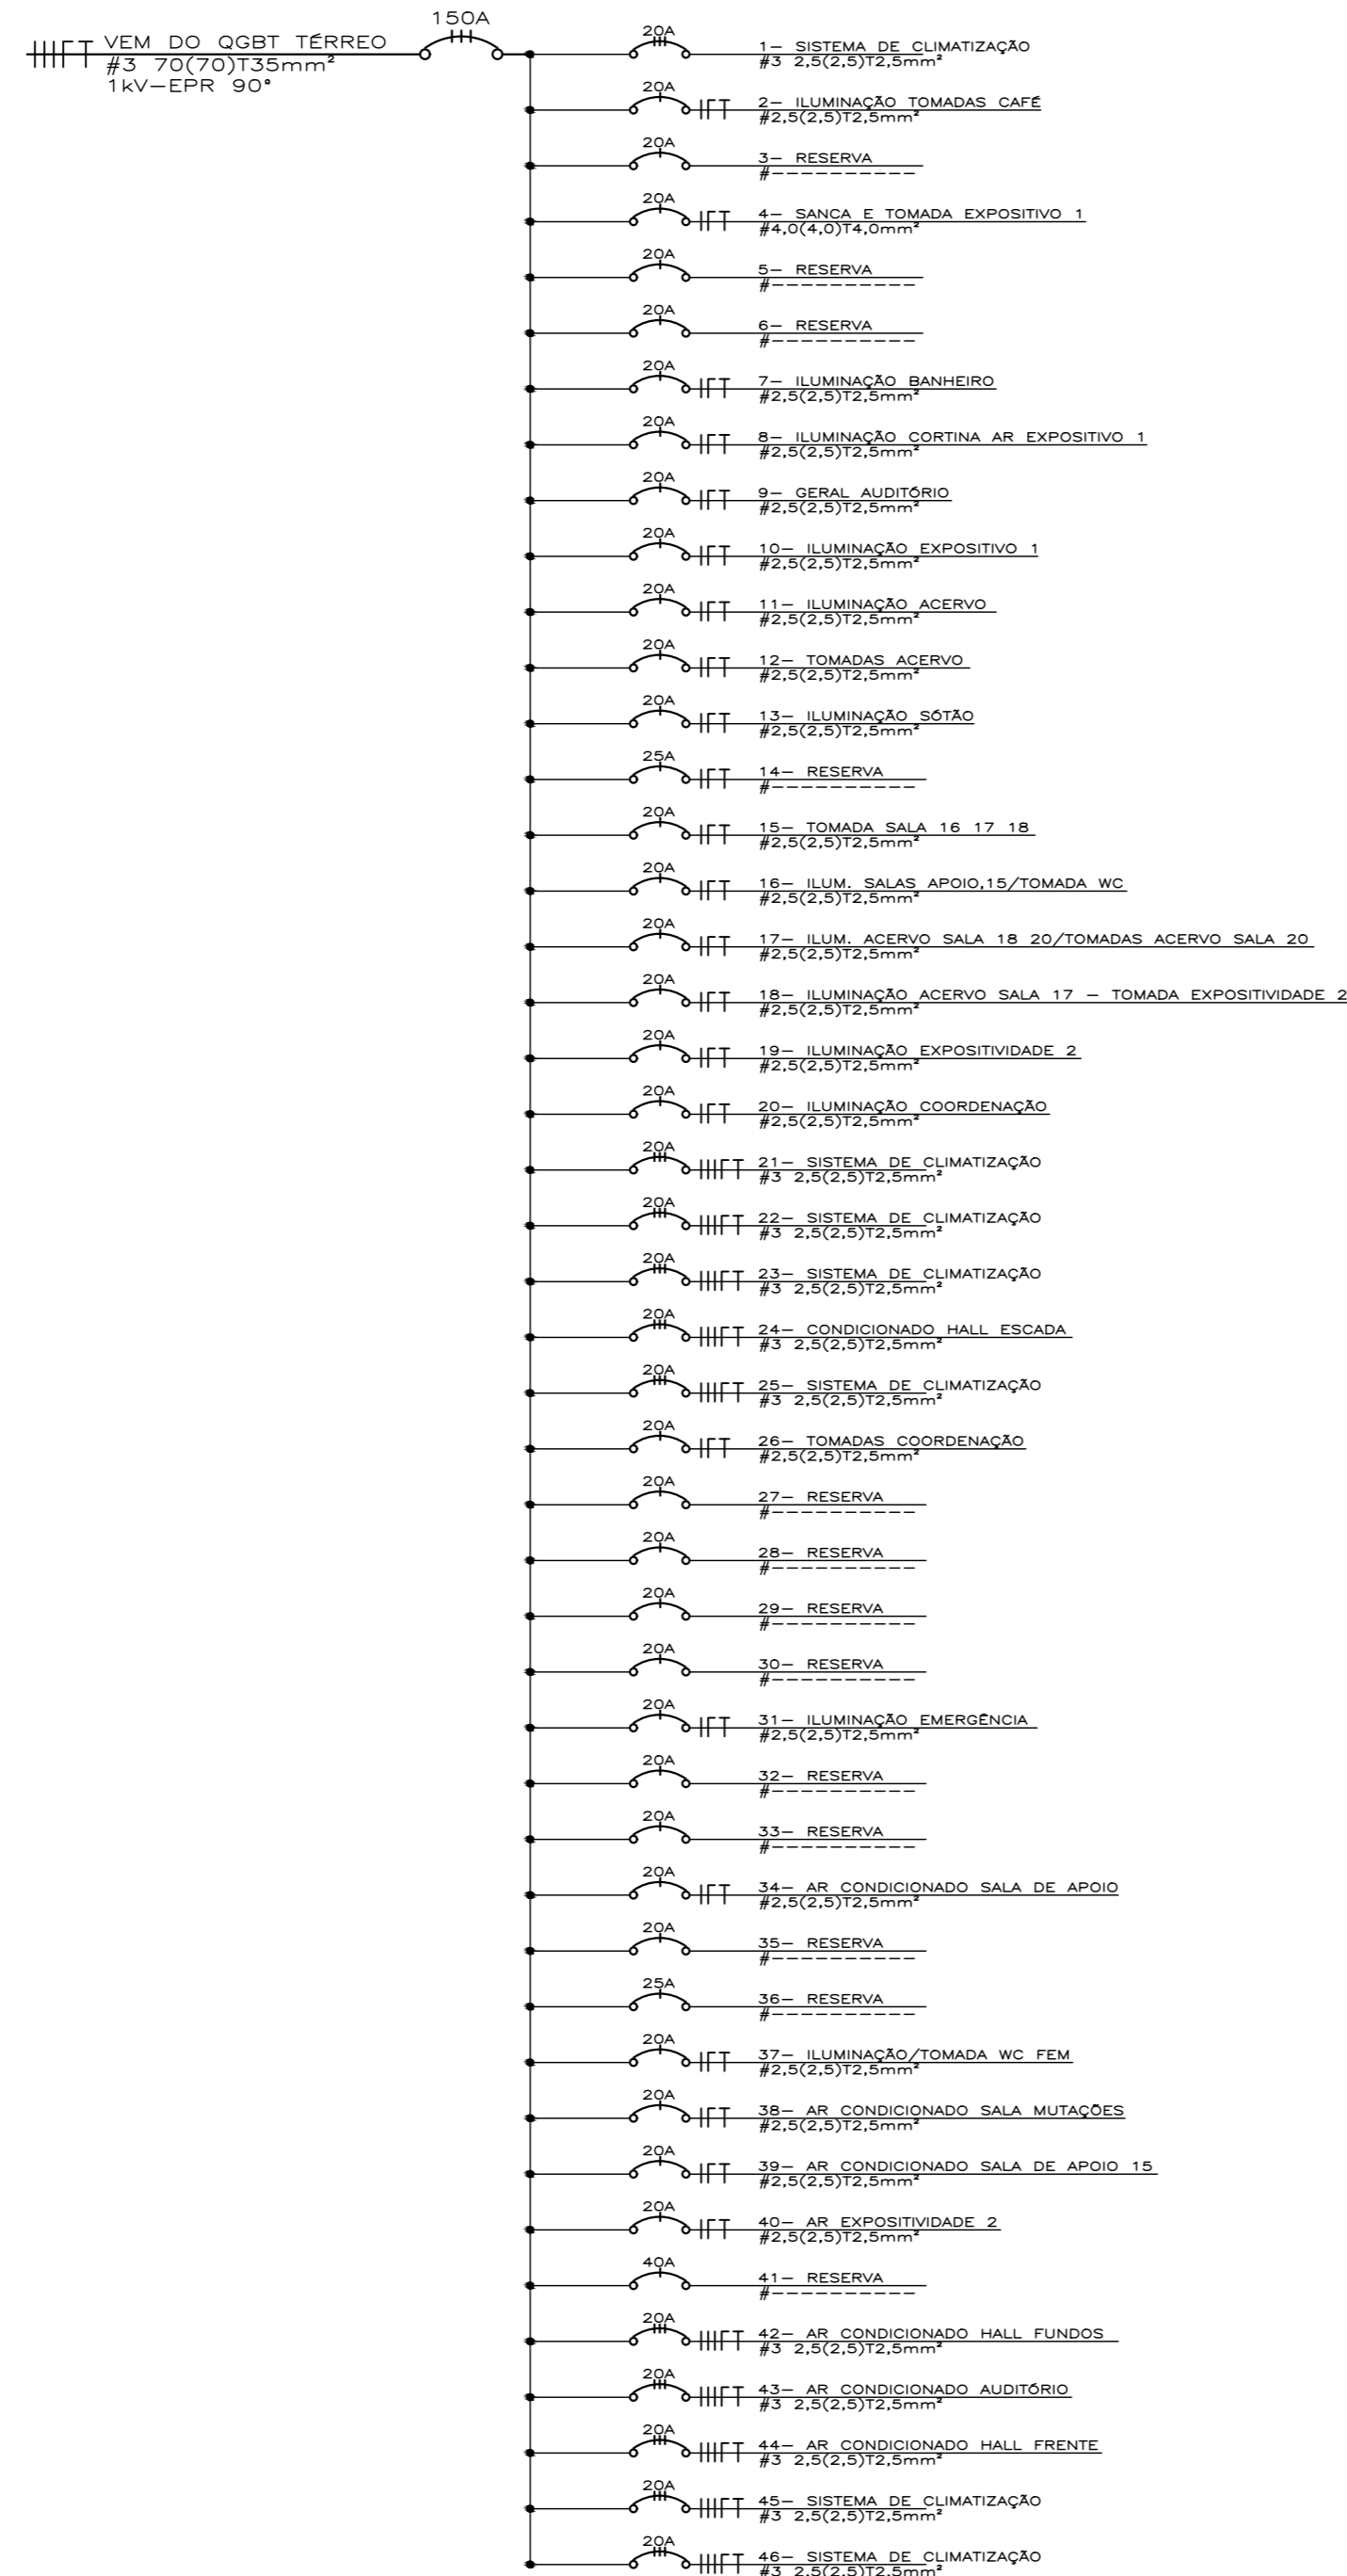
VEM DO QGBT TÉRREO
#3 70(70)T35mm²
1kV-EPR 90°

150A

20A
1- SISTEMA DE CLIMATIZAÇÃO
#3 2,5(2,5)T2,5mm²

20A
2- ILUMINAÇÃO TOMADAS CAFÉ
#2,5(2,5)T2,5mm²

20A
3- RESERVA
#----------

20A
4- SANCA E TOMADA EXPOSITIVO 1
#4,0(4,0)T4,0mm²

20A
5- RESERVA
#----------

20A
6- RESERVA
#----------

20A
7- ILUMINAÇÃO BANHEIRO
#2,5(2,5)T2,5mm²

20A
8- ILUMINAÇÃO CORTINA AR EXPOSITIVO 1
#2,5(2,5)T2,5mm²

20A
9- GERAL AUDITÓRIO
#2,5(2,5)T2,5mm²

20A
10- ILUMINAÇÃO EXPOSITIVO 1
#2,5(2,5)T2,5mm²

20A
11- ILUMINAÇÃO ACERVO
#2,5(2,5)T2,5mm²

20A
12- TOMADAS ACERVO
#2,5(2,5)T2,5mm²

20A
13- ILUMINAÇÃO SÓTÃO
#2,5(2,5)T2,5mm²

25A
14- RESERVA
#----------

20A
15- TOMADA SALA 16 17 18
#2,5(2,5)T2,5mm²

20A
16- ILUM. SALAS APOIO,15/TOMADA WC
#2,5(2,5)T2,5mm²

20A
17- ILUM. ACERVO SALA 18 20/TOMADAS ACERVO SALA 20
#2,5(2,5)T2,5mm²

20A
18- ILUMINAÇÃO ACERVO SALA 17 - TOMADA EXPOSITIVIDADE 2
#2,5(2,5)T2,5mm²

20A
19- ILUMINAÇÃO EXPOSITIVIDADE 2
#2,5(2,5)T2,5mm²

20A
20- ILUMINAÇÃO COORDENAÇÃO
#2,5(2,5)T2,5mm²

20A
21- SISTEMA DE CLIMATIZAÇÃO
#3 2,5(2,5)T2,5mm²

20A
22- SISTEMA DE CLIMATIZAÇÃO
#3 2,5(2,5)T2,5mm²

20A
23- SISTEMA DE CLIMATIZAÇÃO
#3 2,5(2,5)T2,5mm²

20A
24- CONDICIONADO HALL ESCADA
#3 2,5(2,5)T2,5mm²

20A
25- SISTEMA DE CLIMATIZAÇÃO
#3 2,5(2,5)T2,5mm²

20A
26- TOMADAS COORDENAÇÃO
#2,5(2,5)T2,5mm²

20A
27- RESERVA
#----------

20A
28- RESERVA
#----------

20A
29- RESERVA
#----------

20A
30- RESERVA
#----------

20A
31- ILUMINAÇÃO EMERGÊNCIA
#2,5(2,5)T2,5mm²

20A
32- RESERVA
#----------

20A
33- RESERVA
#----------

20A
34- AR CONDICIONADO SALA DE APOIO
#2,5(2,5)T2,5mm²

20A
35- RESERVA
#----------

25A
36- RESERVA
#----------

20A
37- ILUMINAÇÃO/TOMADA WC FEM
#2,5(2,5)T2,5mm²

20A
38- AR CONDICIONADO SALA MUTAÇÕES
#2,5(2,5)T2,5mm²

20A
39- AR CONDICIONADO SALA DE APOIO 15
#2,5(2,5)T2,5mm²

20A
40- AR EXPOSITIVIDADE 2
#2,5(2,5)T2,5mm²

40A
41- RESERVA
#----------

20A
42- AR CONDICIONADO HALL FUNDOS
#3 2,5(2,5)T2,5mm²

20A
43- AR CONDICIONADO AUDITÓRIO
#3 2,5(2,5)T2,5mm²

20A
44- AR CONDICIONADO HALL FRENTE
#3 2,5(2,5)T2,5mm²

20A
45- SISTEMA DE CLIMATIZAÇÃO
#3 2,5(2,5)T2,5mm²

20A
46- SISTEMA DE CLIMATIZAÇÃO
#3 2,5(2,5)T2,5mm²